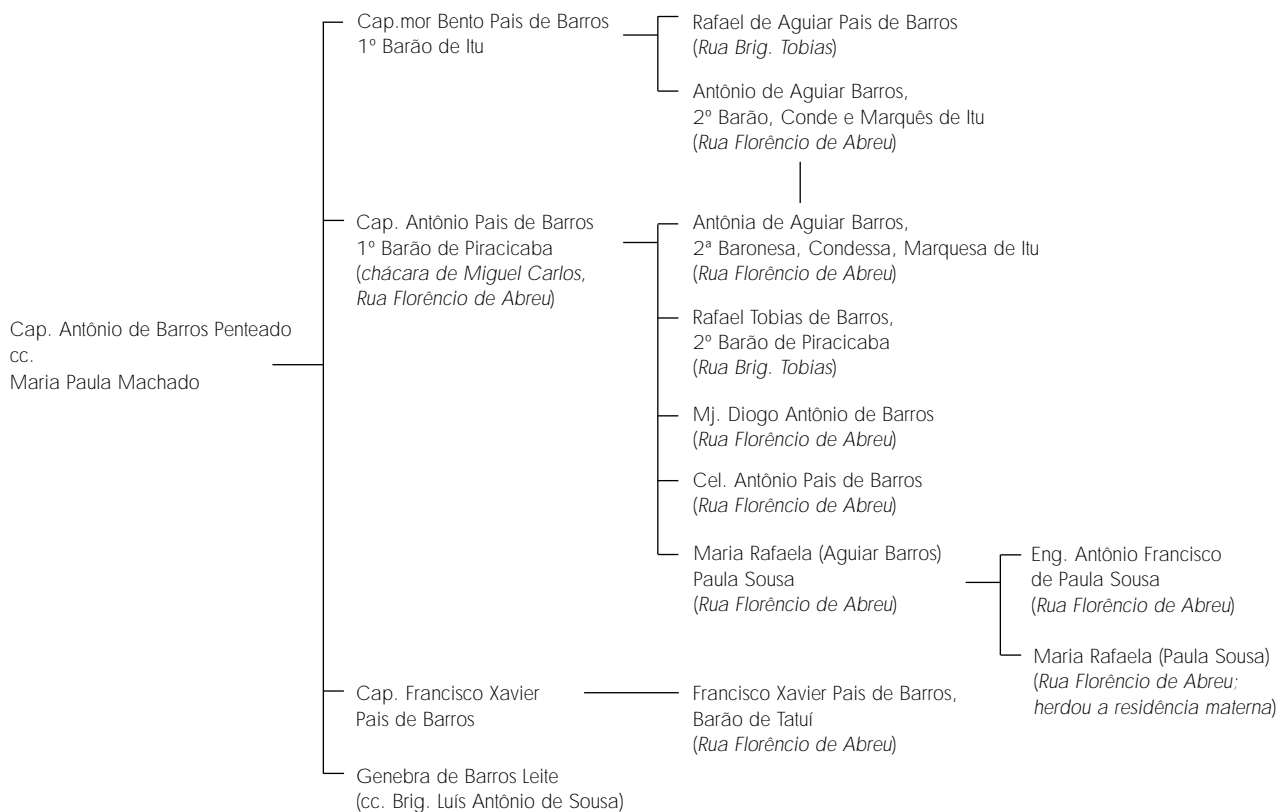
Cap. Antônio de Barros Penteado
cc.
Maria Paula Machado

Cap.mor Bento Pais de Barros
1º Barão de Itu

Rafael de Aguiar Pais de Barros
(*Rua Brig. Tobias*)

Antônio de Aguiar Barros,
2º Barão, Conde e Marquês de Itu
(*Rua Florêncio de Abreu*)

Cap. Antônio Pais de Barros
1º Barão de Piracicaba
(*chácara de Miguel Carlos, Rua Florêncio de Abreu*)

Antônia de Aguiar Barros,
2ª Baronesa, Condessa, Marquesa de Itu
(*Rua Florêncio de Abreu*)

Rafael Tobias de Barros,
2º Barão de Piracicaba
(*Rua Brig. Tobias*)

Mj. Diogo Antônio de Barros
(*Rua Florêncio de Abreu*)

Cel. Antônio Pais de Barros
(*Rua Florêncio de Abreu*)

Maria Rafaela (Aguiar Barros)
Paula Sousa
(*Rua Florêncio de Abreu*)

Eng. Antônio Francisco
de Paula Sousa
(*Rua Florêncio de Abreu*)

Maria Rafaela (Paula Sousa)
(*Rua Florêncio de Abreu; herdou a residência materna*)

Cap. Francisco Xavier
Pais de Barros

Francisco Xavier Pais de Barros,
Barão de Tatuí
(*Rua Florêncio de Abreu*)

Genebra de Barros Leite
(cc. Brig. Luís Antônio de Sousa)